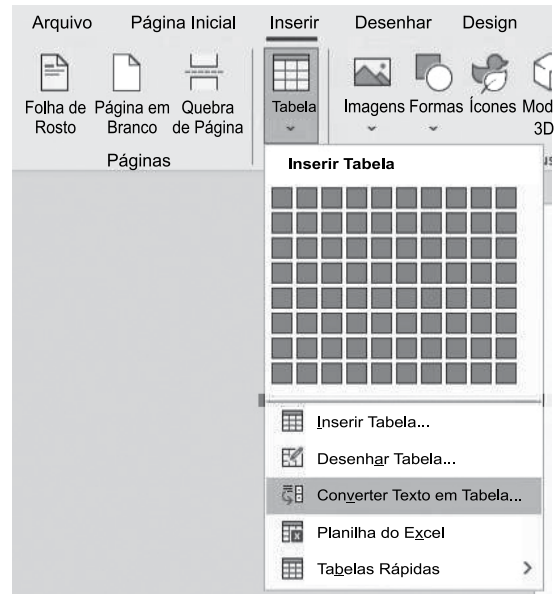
Arquivo Página Inicial Inserir Desenhar Design

Folha de Rosto Página em Branco Quebra de Página

Páginas

Tabela

Imagens Formas Ícones Mod 3D

Inserir Tabela

Inserir Tabela...

Desenhar Tabela...

Converter Texto em Tabela...

Planilha do Excel

Tabelas Rápidas